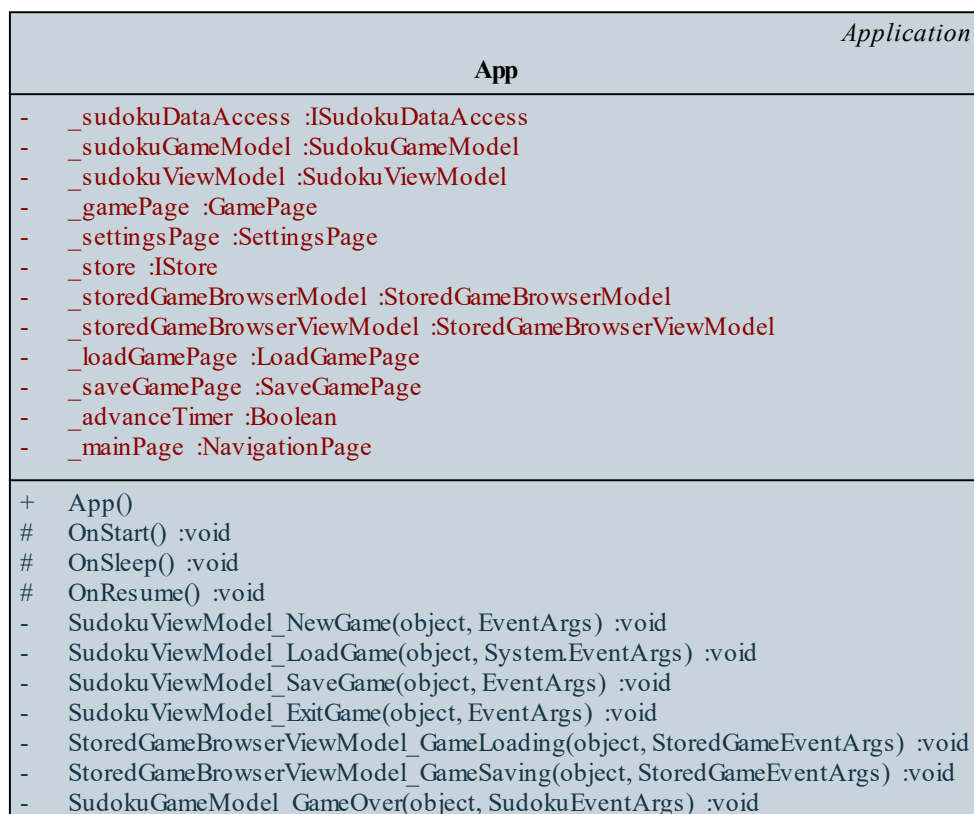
Application

App

- _sudokuDataAccess :ISudokuDataAccess
- _sudokuGameModel :SudokuGameModel
- _sudokuViewModel :SudokuViewModel
- _gamePage :GamePage
- _settingsPage :SettingsPage
- _store :IStore
- _storedGameBrowserModel :StoredGameBrowserModel
- _storedGameBrowserViewModel :StoredGameBrowserViewModel
- _loadGamePage :LoadGamePage
- _saveGamePage :SaveGamePage
- _advanceTimer :Boolean
- _mainPage :NavigationPage

+ App()
# OnStart() :void
# OnSleep() :void
# OnResume() :void
- SudokuViewModel_NewGame(object, EventArgs) :void
- SudokuViewModel_LoadGame(object, System.EventArgs) :void
- SudokuViewModel_SaveGame(object, EventArgs) :void
- SudokuViewModel_ExitGame(object, EventArgs) :void
- StoredGameBrowserViewModel_GameLoading(object, StoredGameEventArgs) :void
- StoredGameBrowserViewModel_GameSaving(object, StoredGameEventArgs) :void
- SudokuGameModel_GameOver(object, SudokuEventArgs) :void